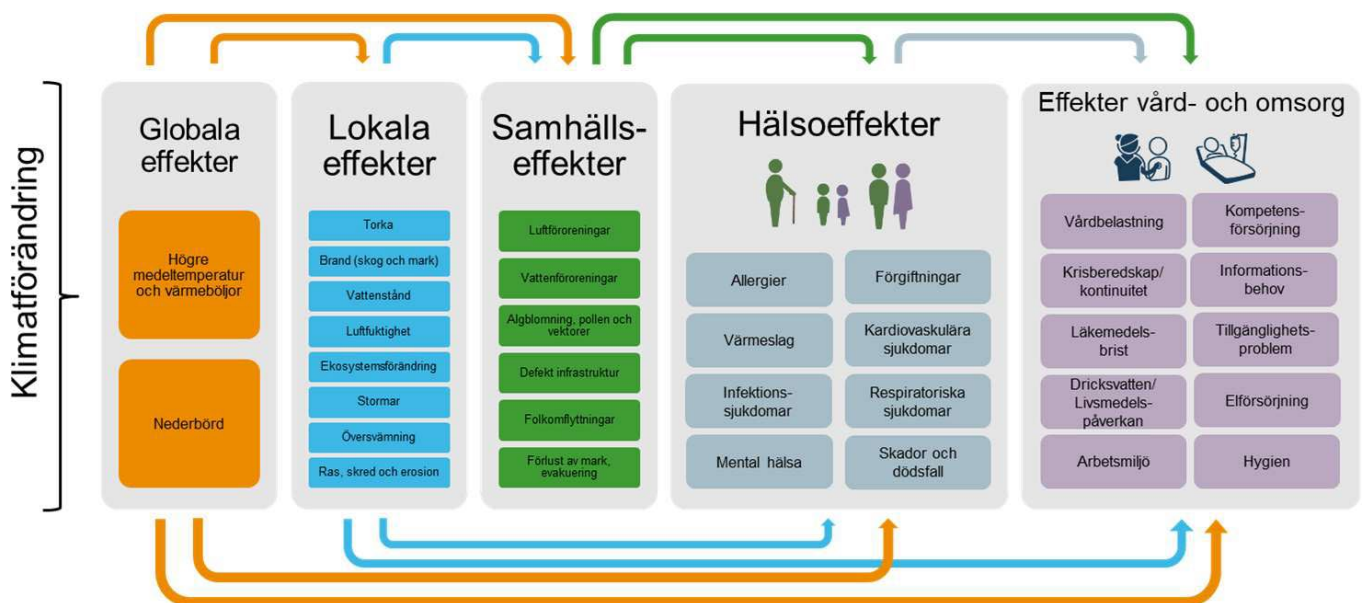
Klimatförändring

Globala effekter

Högre medeltemperatur och värmeböljor

Nederbörd

Lokala effekter

Torka

Brand (skog och mark)

Vattenstånd

Luftfuktighet

Ekosystemsförändring

Stormar

Översvämning

Ras, skred och erosion

Samhälls-effekter

Luftföroreningar

Vattenföroreningar

Algblomning, pollen och vektorer

Defekt infrastruktur

Folkomflyttningar

Förlust av mark, evakuering

Hälsoeffekter

Allergier

Förgiftningar

Värmeslag

Kardiovaskulära sjukdomar

Infektions-sjukdomar

Respiratoriska sjukdomar

Mental hälsa

Skador och dödsfall

Effekter vård- och omsorg

Vårdbelastning

Kompetens-försörjning

Krisberedskap/ kontinuitet

Informations-behov

Läkemedels-brist

Tillgänglighets-problem

Dricksvatten/ Livsmedels-påverkan

Elförsörjning

Arbetsmiljö

Hygien